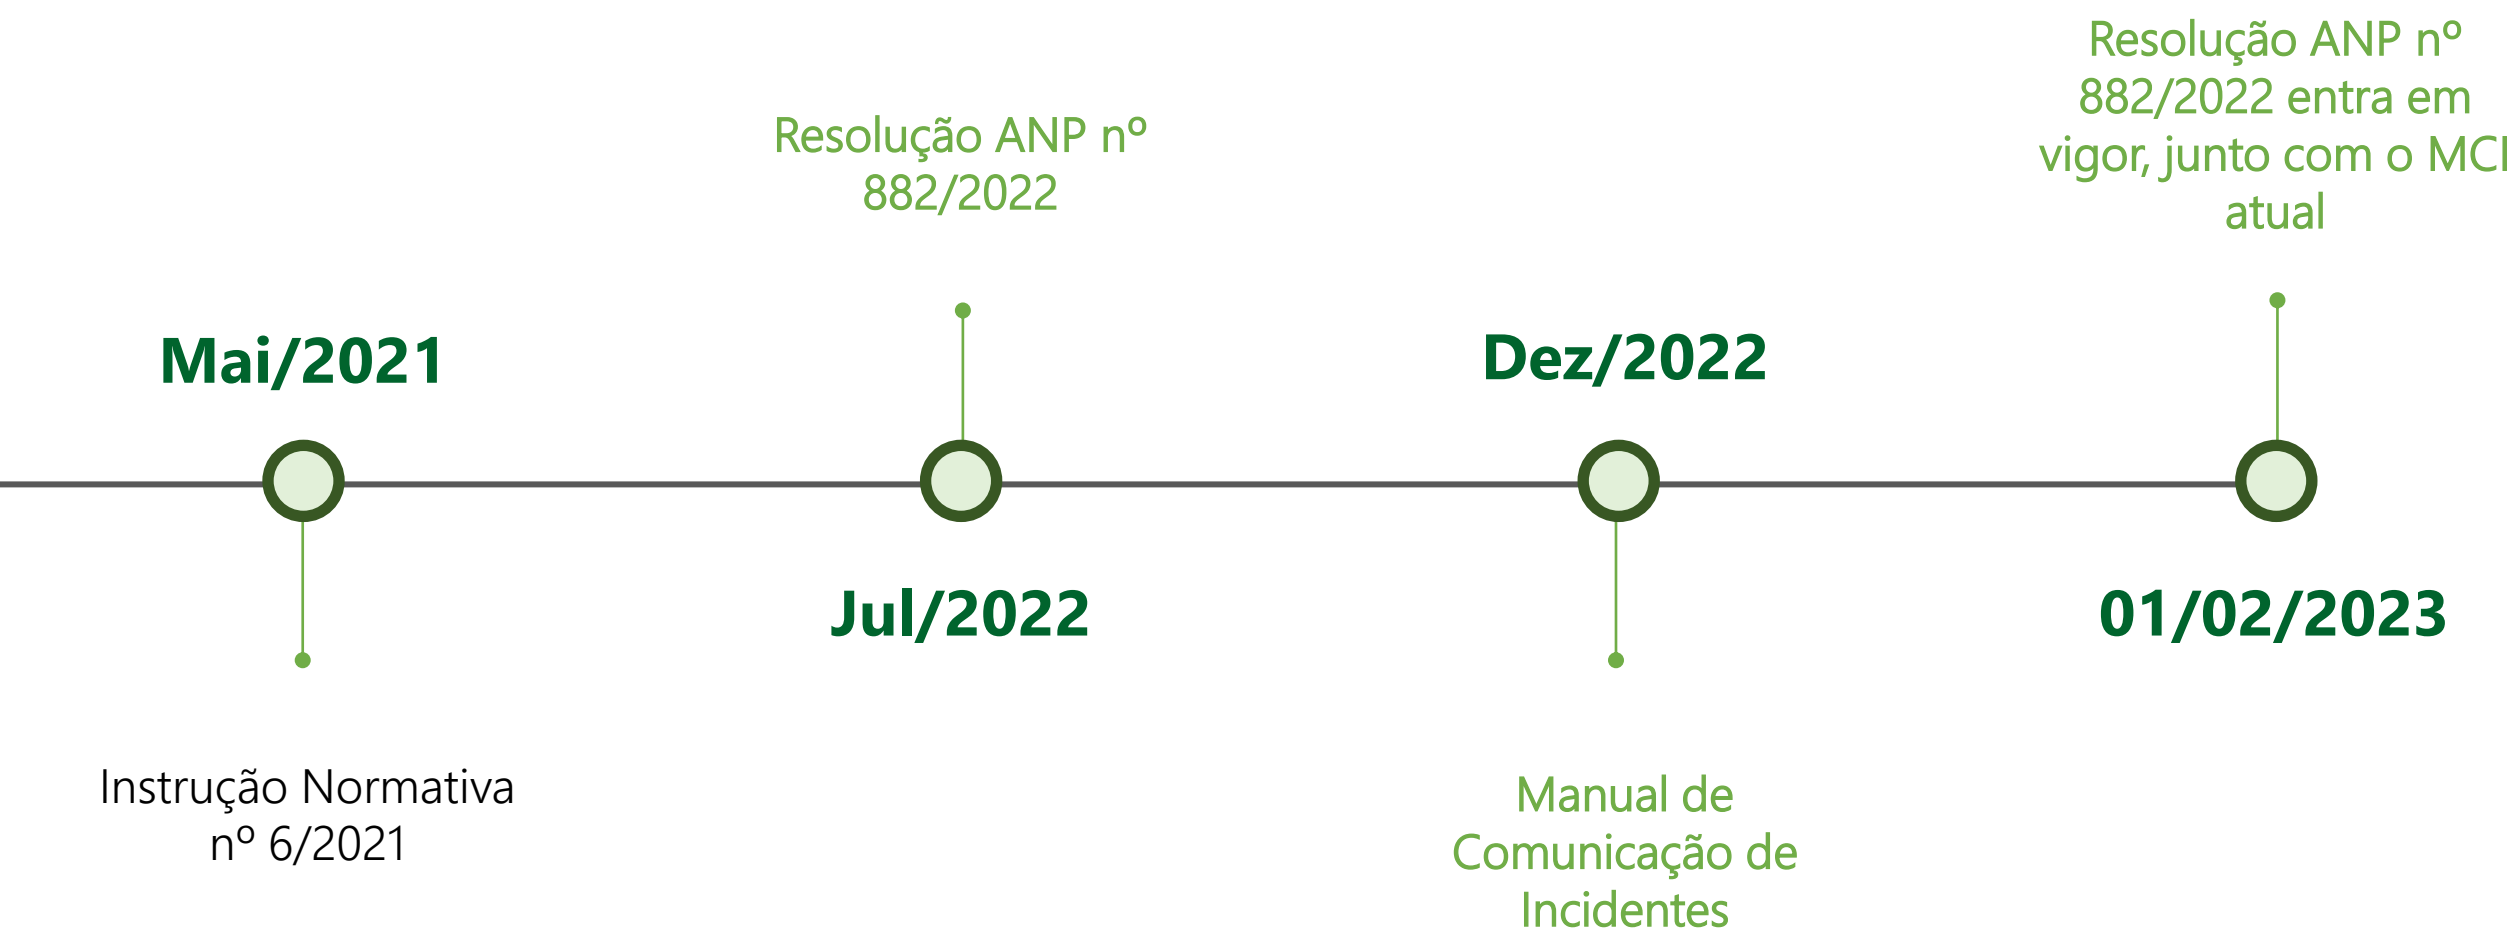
Resolução ANP nº 882/2022

Resolução ANP nº 882/2022 entra em vigor, junto com o MCI atual

Mai/2021

Dez/2022

Jul/2022

01/02/2023

Instrução Normativa nº 6/2021

Manual de Comunicação de Incidentes